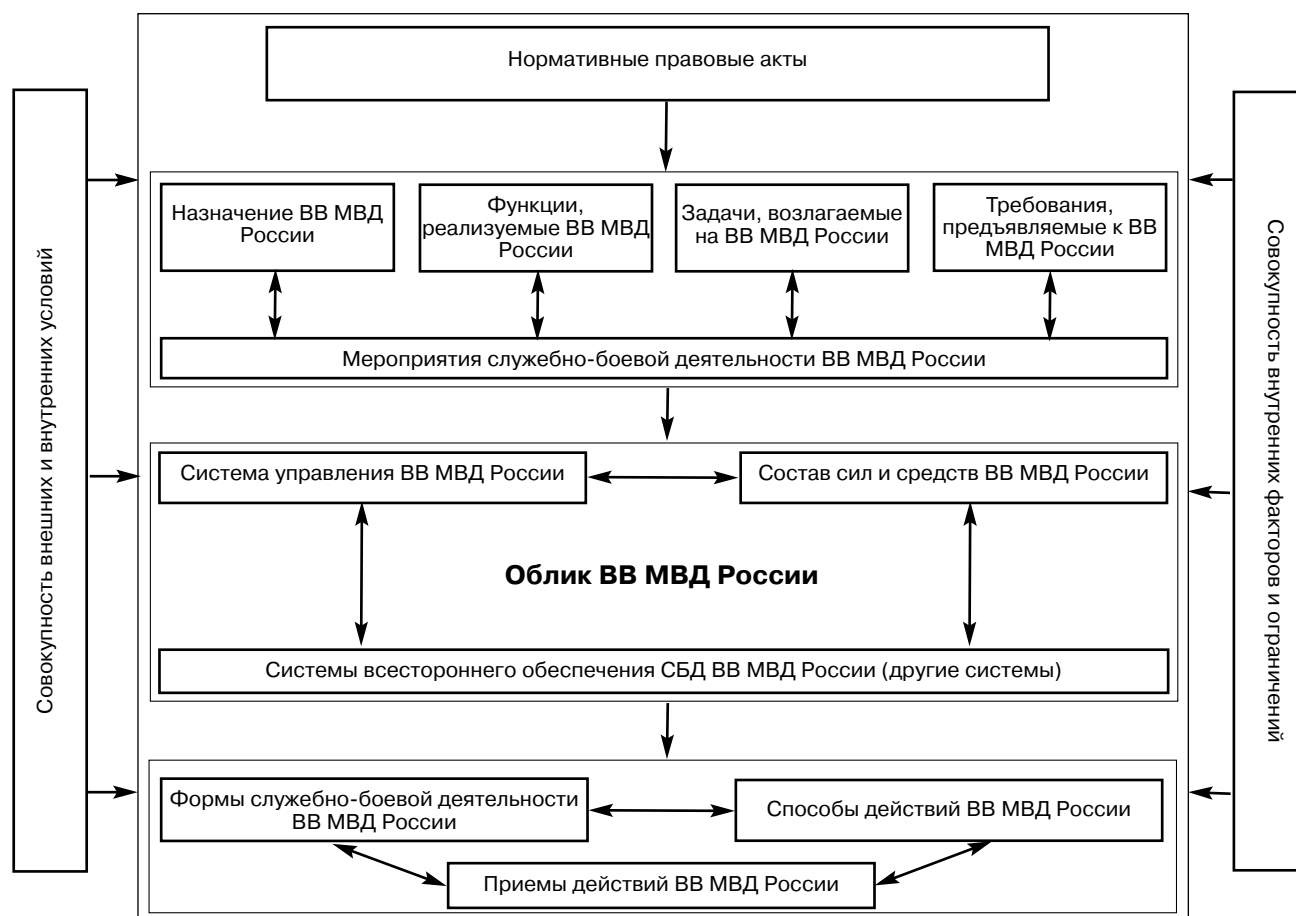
Совокупность внешних и внутренних условий

Нормативные правовые акты

Назначение ВВ МВД России

Функции, реализуемые ВВ МВД России

Задачи, возлагаемые на ВВ МВД России

Требования, предъявляемые к ВВ МВД России

Мероприятия служебно-боевой деятельности ВВ МВД России

Система управления ВВ МВД России

Состав сил и средств ВВ МВД России

**Облик ВВ МВД России**

Системы всестороннего обеспечения СБД ВВ МВД России (другие системы)

Формы служебно-боевой деятельности ВВ МВД России

Способы действий ВВ МВД России

Приемы действий ВВ МВД России

Совокупность внутренних факторов и ограничений